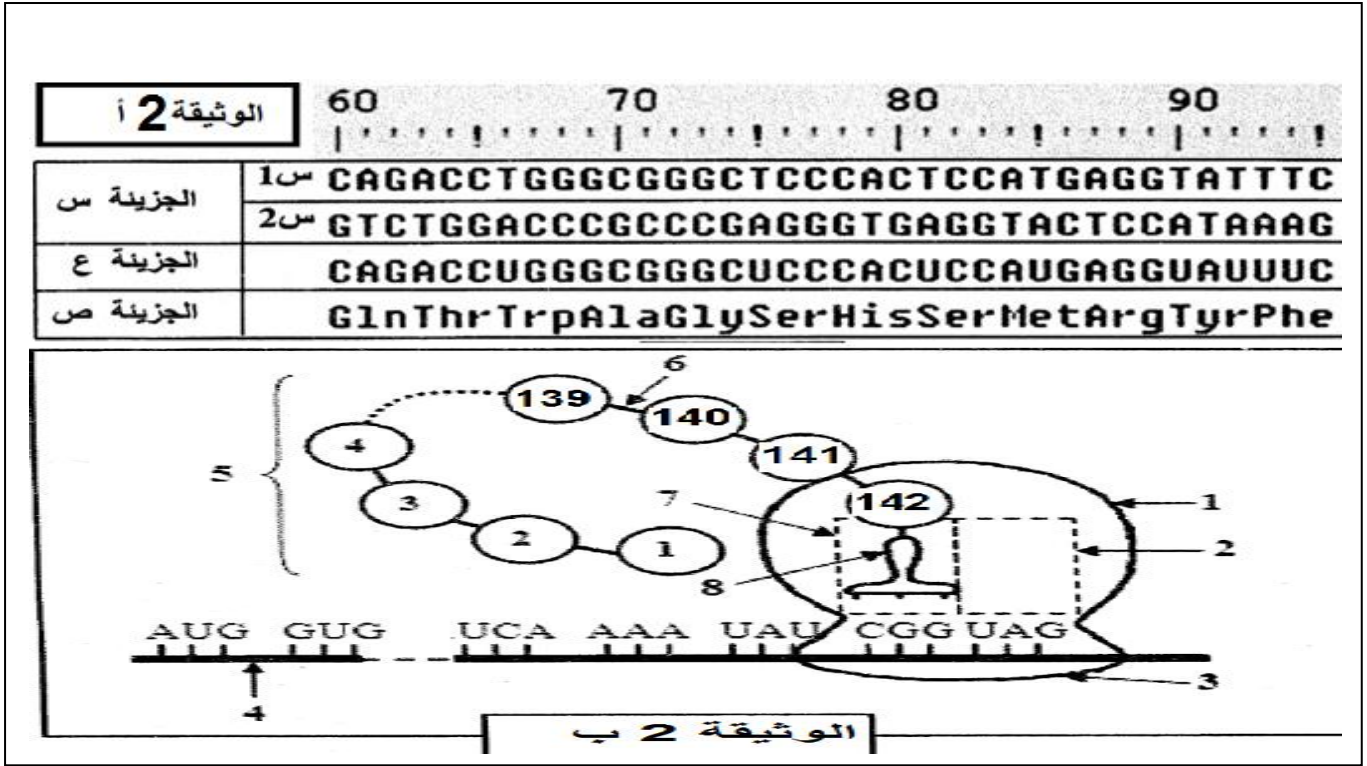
الوثيقة 2 أ

60 70 80 90

| | |
|---|---|
| الجزيئة س | س1 CAGACCTGGGCGGGCTCCCACTCCATGAGGTATTTC |
| | س2 GTCTGGACCCGCCCGAGGGTGAGGTACTCCATAAAG |
| الجزيئة ع | CAGACCUGGGCGGGCUCCCACUCCAUGAGGUAUUUC |
| الجزيئة ص | GlnThrTrpAlaGlySerHisSerMetArgTyrPhe |

6
139
140
141
142
4
3
2
1
5
7
8
1
2
AUG GUG UCA AAA UAU CGG UAG
3
4

الوثيقة 2 ب